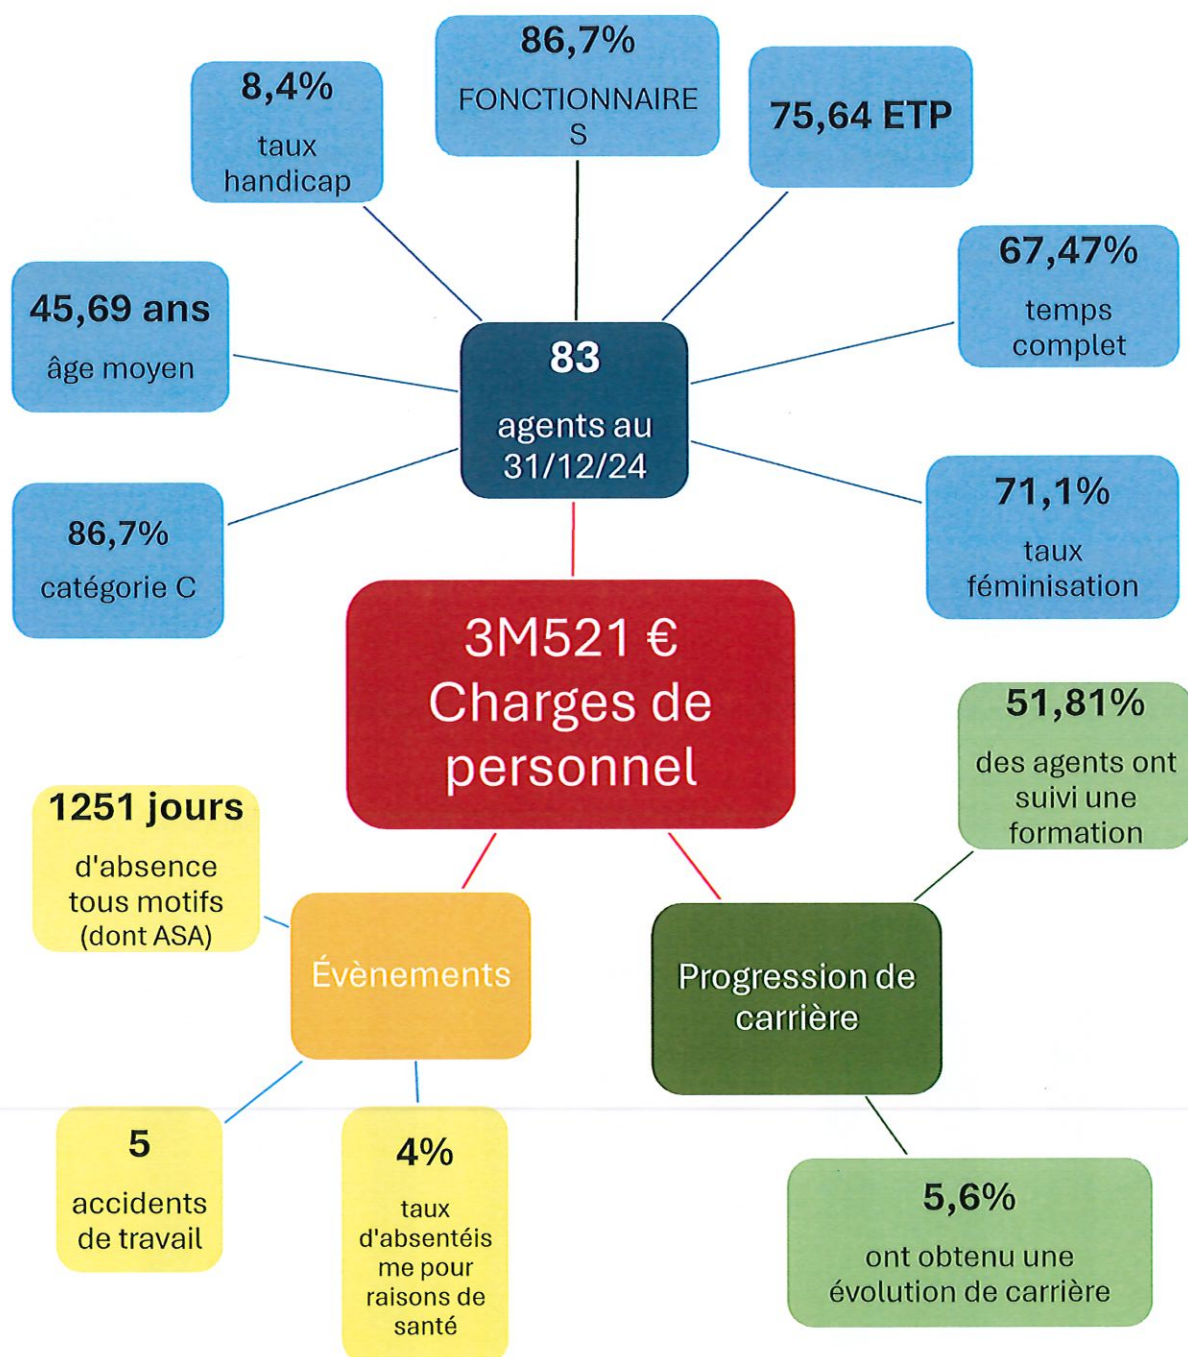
86,7%
FONCTIONNAIRES

8,4%
taux handicap

75,64 ETP

45,69 ans
âge moyen

67,47%
temps complet

83
agents au 31/12/24

86,7%
catégorie C

71,1%
taux féminisation

3M521 €
Charges de personnel

51,81%
des agents ont suivi une formation

1251 jours
d'absence tous motifs (dont ASA)

Évènements

Progression de carrière

5
accidents de travail

4%
taux d'absentéisme pour raisons de santé

5,6%
ont obtenu une évolution de carrière